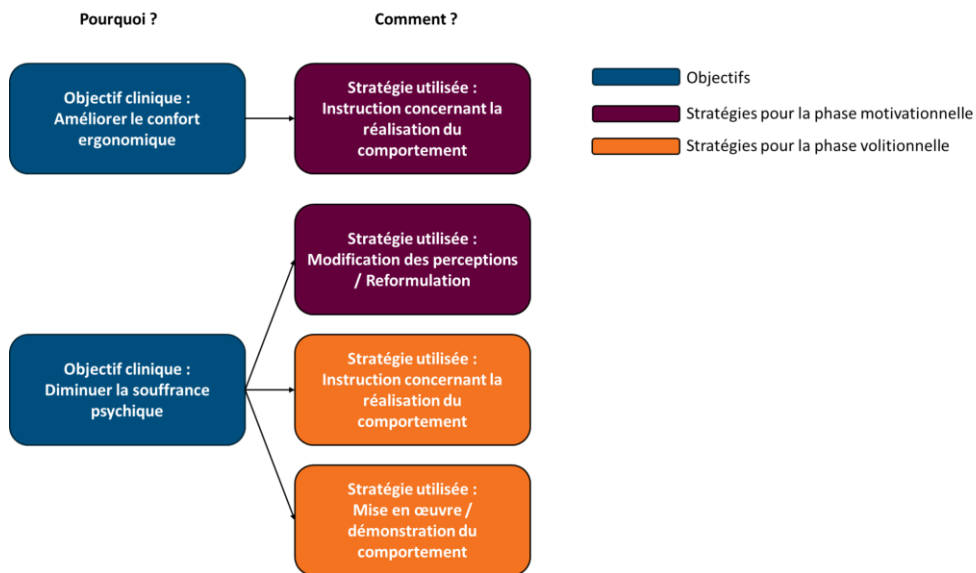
Pourquoi ?

Comment ?

Objectif clinique : Améliorer le confort ergonomique

Stratégie utilisée : Instruction concernant la réalisation du comportement

Objectifs

Stratégies pour la phase motivationnelle

Stratégies pour la phase volitionnelle

Stratégie utilisée : Modification des perceptions / Reformulation

Objectif clinique : Diminuer la souffrance psychique

Stratégie utilisée : Instruction concernant la réalisation du comportement

Stratégie utilisée : Mise en œuvre / démonstration du comportement